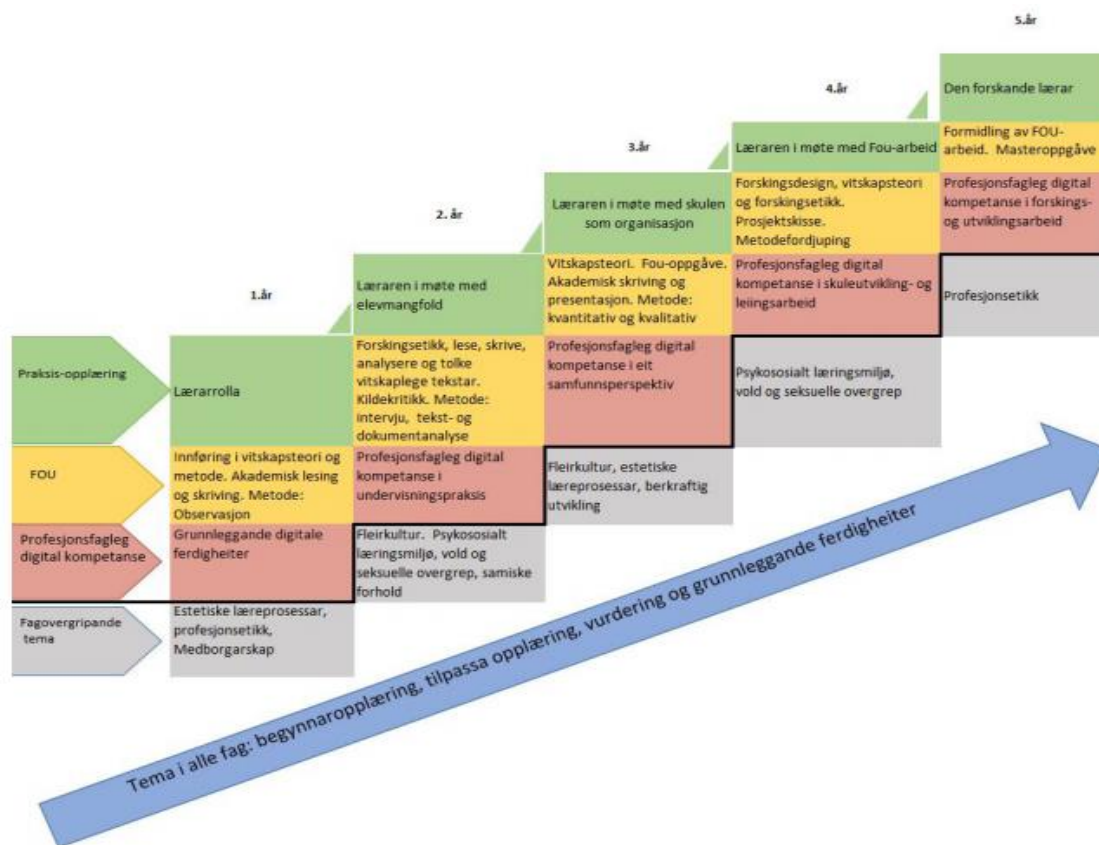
5.år

Den forskande lærar

4.år

Formidling av FOU-arbeid. Masteroppgåve

Læraren i møte med Fou-arbeid

Profesjonsfagleg digital kompetanse i forskings- og utviklingsarbeid

3.år

Læraren i møte med skulen som organisasjon

Forskingsdesign, vitskapsteori og forskingsetikk. Prosjektskisse. Metodefordjuping

2. år

Profesjonsfagleg digital kompetanse i skuleutvikling- og leiingsarbeid

Profesjonsetikk

Vitskapsteori. Fou-oppgåve. Akademisk skriving og presentasjon. Metode: kvantitativ og kvalitativ

Læraren i møte med elevmangfold

1.år

Forskingsetikk, lese, skrive, analysere og tolke vitskaplege tekstar. Kildekritikk. Metode: intervju, tekst- og dokumentanalyse

Profesjonsfagleg digital kompetanse i eit samfunnsperspektiv

Psykososialt læringsmiljø, vold og seksuelle overgrep

Praksis-opplæring

Lærarrolla

FOU

Innføring i vitskapsteori og metode. Akademisk lesing og skriving. Metode: Observasjon

Profesjonsfagleg digital kompetanse i undervisningspraksis

Fleirkultur, estetiske læreprosessar, berkraftig utvikling

Profesjonsfagleg digital kompetanse

Grunnleggande digitale ferdigheiter

Fleirkultur. Psykososialt læringsmiljø, vold og seksuelle overgrep, samiske forhold

Fagovergripande tema

Estetiske læreprosessar, profesjonsetikk, Medborgarskap

Tema i alle fag: begynnaropplæring, tilpassa opplæring, vurdering og grunnleggande ferdigheiter